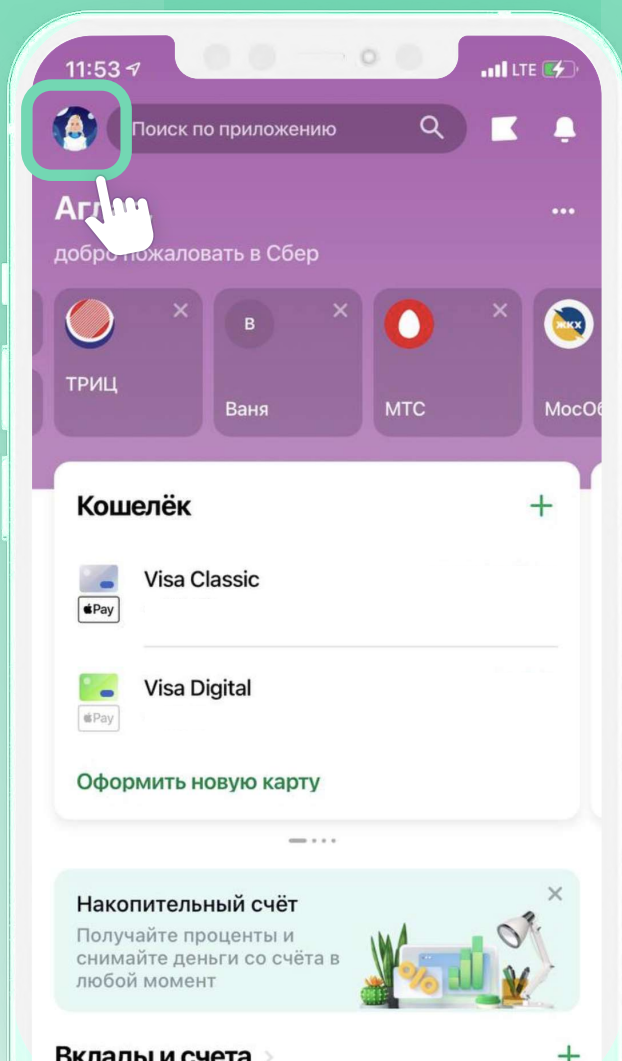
11:53

LTE

Поиск по приложению

Агл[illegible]

добро пожаловать в Сбер

ТРИЦ

В

Ваня

МТС

ЖКХ

МосО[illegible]

Кошелёк

+

Visa Classic

Pay

Visa Digital

Pay

Оформить новую карту

Накопительный счёт

Получайте проценты и снимайте деньги со счёта в любой момент

%

Вклады и счета

+